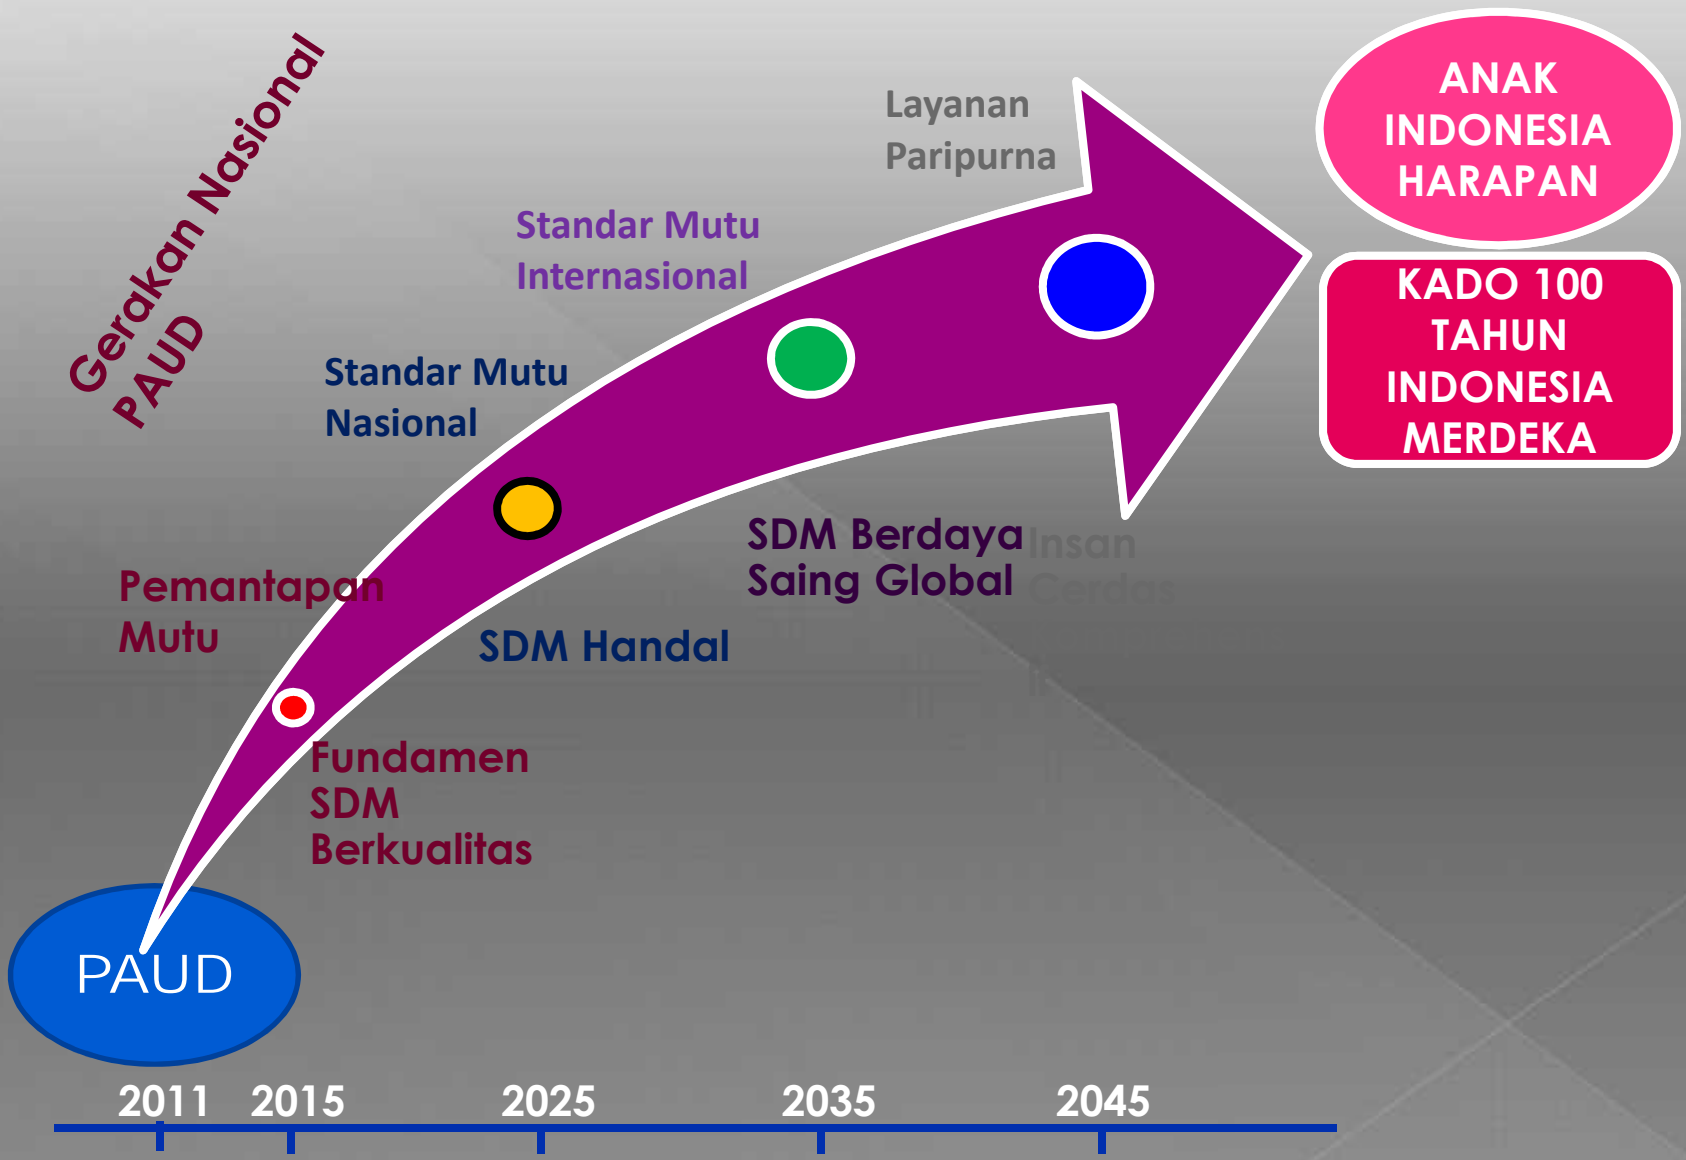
Gerakan Nasional PAUD

Layanan Paripurna

Standar Mutu Internasional

Standar Mutu Nasional

ANAK INDONESIA HARAPAN

KADO 100 TAHUN INDONESIA MERDEKA

SDM Berdaya Saing Global

Insan Cerdas

Pemantapan Mutu

SDM Handal

Fundamen SDM Berkualitas

PAUD

2011 2015 2025 2035 2045